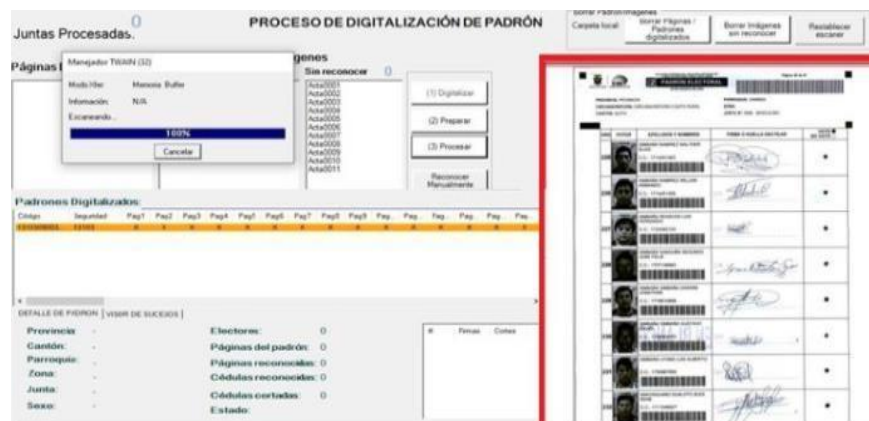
Juntas Procesadas. 0

PROCESO DE DIGITALIZACIÓN DE PADRÓN

Borrar Padrón/Imágenes
Carpeta local
Borrar Páginas / Padrones digitalizados
Borrar Imágenes sin reconocer
Restablecer escaner

Páginas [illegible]

Manejador TWAIN (32)
Modo Xfer: Memoria Buffer
Información: N/A
Escaneando...
100%
Cancelar

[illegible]genes
Sin reconocer 0
Acta0001
Acta0002
Acta0003
Acta0004
Acta0005
Acta0006
Acta0007
Acta0008
Acta0009
Acta0010
Acta0011

(1) Digitalizar
(2) Preparar
(3) Procesar
Reconocer Manualmente

Padrones Digitalizados
Código Seguridad Pag1 Pag2 Pag3 Pag4 Pag5 Pag6 Pag7 Pag8 Pag9 Pag. Pag. Pag. Pag. Pag. Pag.

DETALLE DE PADRON | VISOR DE SUCESOS |

Provincia: -
Cantón: -
Parroquia: -
Zona: -
Junta: -
Sexo: -

Electores: 0
Páginas del padrón: 0
Páginas reconocidas: 0
Cédulas reconocidas: 0
Cédulas cortadas: 0
Estado:

# Firmas Cortes

PADRON ELECTORAL